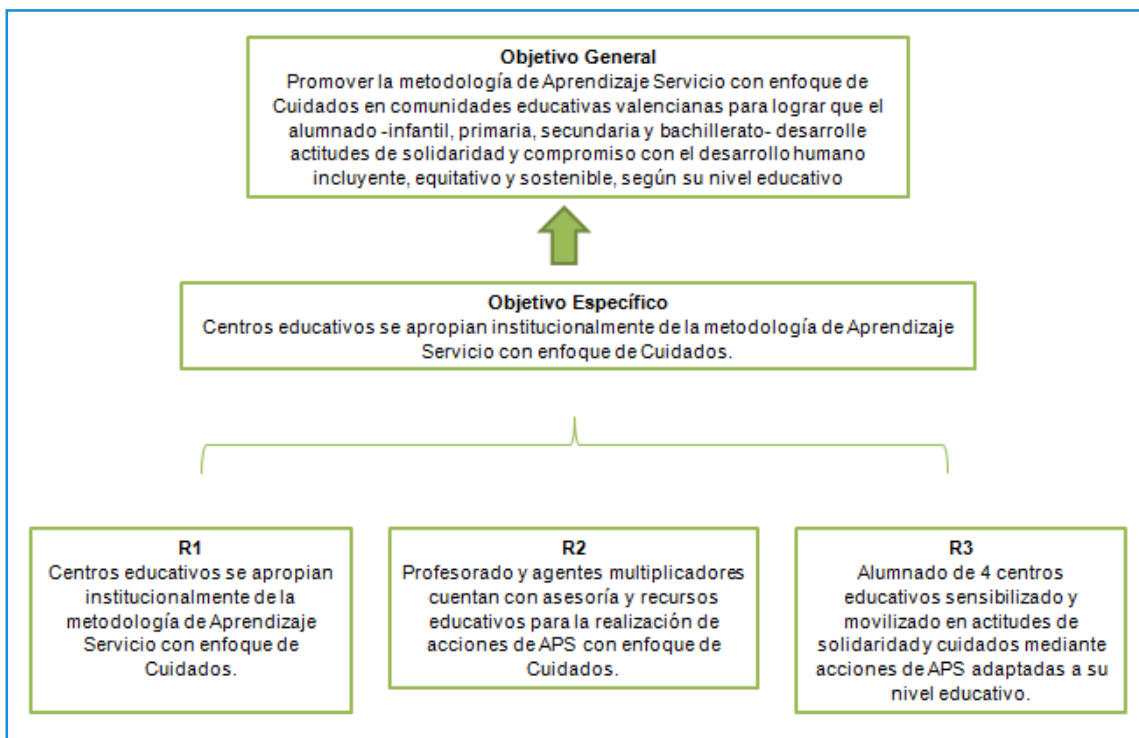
Objetivo General
Promover la metodología de Aprendizaje Servicio con enfoque de Cuidados en comunidades educativas valencianas para lograr que el alumnado -infantil, primaria, secundaria y bachillerato- desarrolle actitudes de solidaridad y compromiso con el desarrollo humano incluyente, equitativo y sostenible, según su nivel educativo

Objetivo Específico
Centros educativos se apropian institucionalmente de la metodología de Aprendizaje Servicio con enfoque de Cuidados.

R1
Centros educativos se apropian institucionalmente de la metodología de Aprendizaje Servicio con enfoque de Cuidados.

R2
Profesorado y agentes multiplicadores cuentan con asesoría y recursos educativos para la realización de acciones de APS con enfoque de Cuidados.

R3
Alumnado de 4 centros educativos sensibilizado y movilizado en actitudes de solidaridad y cuidados mediante acciones de APS adaptadas a su nivel educativo.